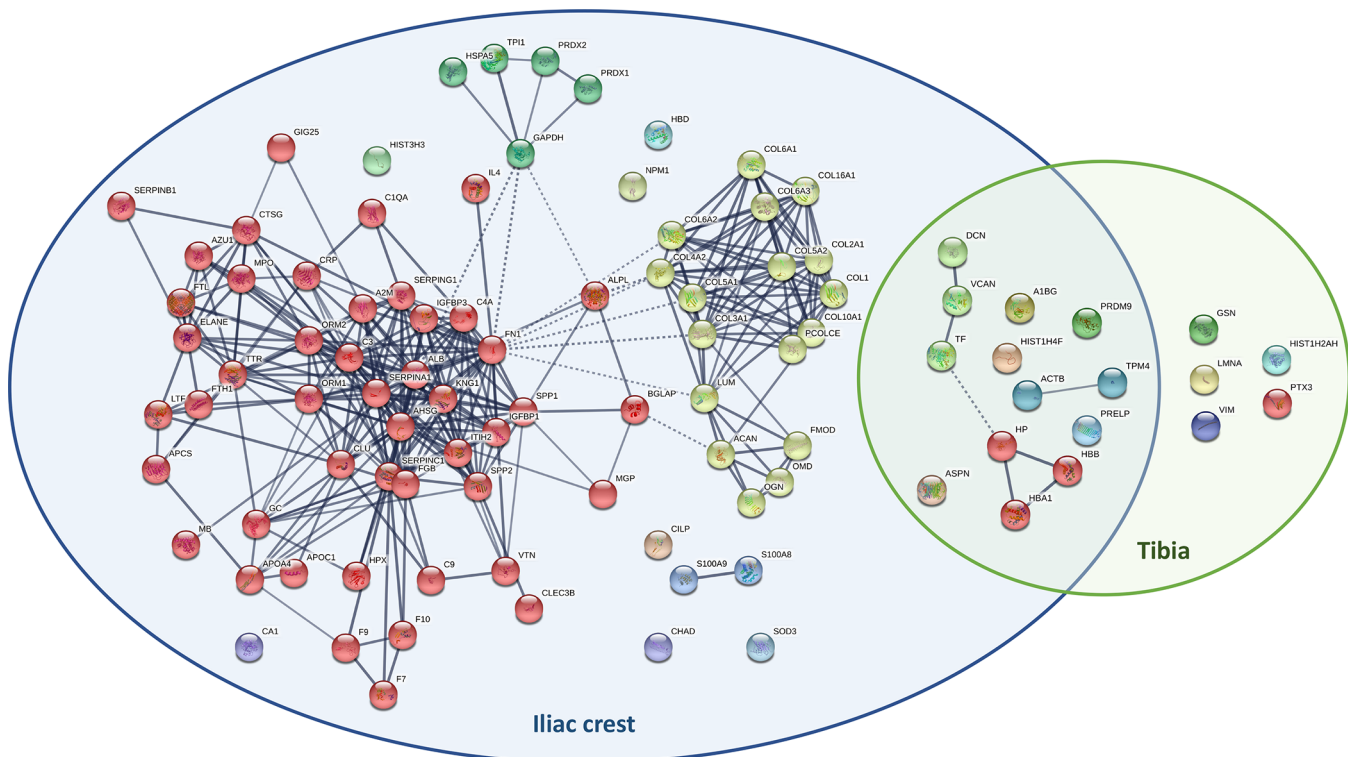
TPI1
HSPA5
PRDX2
PRDX1
HBD
GAPDH
GIG25
HIST3H3
COL6A1
NPM1
IL4
COL16A1
SERPINB1
COL6A3
C1QA
CTSG
COL6A2
COL2A1
AZU1
COL5A2
CRP
COL4A2
MPO
SERPING1
COL1
COL5A1
ALPL
FTL
A2M
C4A
IGFBP3
COL10A1
ELANE
ORM2
COL3A1
FN1
PCOLCE
C3
ALB
TTR
ORM1
SERPINA1
KNG1
LUM
FTH1
SPP1
BGLAP
LTF
AHSG
IGFBP1
FMOD
ITIH2
ACAN
CLU
OMD
SERPINC1
APCS
FGB
SPP2
OGN
MGP
GC
MB
CILP
APOC1
VTN
S100A8
APOA4
HPX
S100A9
C9
CLEC3B
F10
CA1
CHAD
SOD3
F9
F7
Iliac crest
DCN
VCAN
A1BG
PRDM9
GSN
TF
HIST1H4F
HIST1H2AH
TPM4
LMNA
ACTB
PTX3
VIM
PRELP
HP
HBB
ASPN
HBA1
Tibia